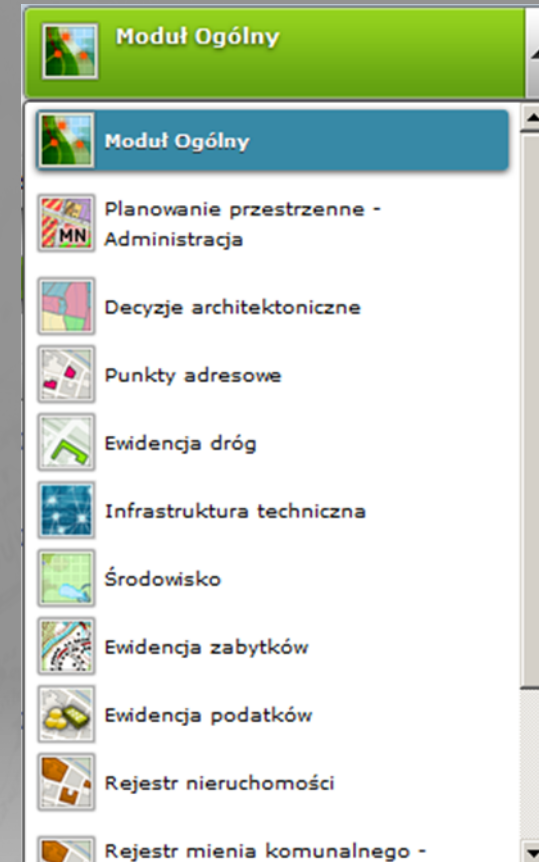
Moduł Ogólny

Moduł Ogólny

MN Planowanie przestrzenne - Administracja

Decyzje architektoniczne

Punkty adresowe

Ewidencja dróg

Infrastruktura techniczna

Środowisko

Ewidencja zabytków

Ewidencja podatków

Rejestr nieruchomości

Rejestr mienia komunalnego -